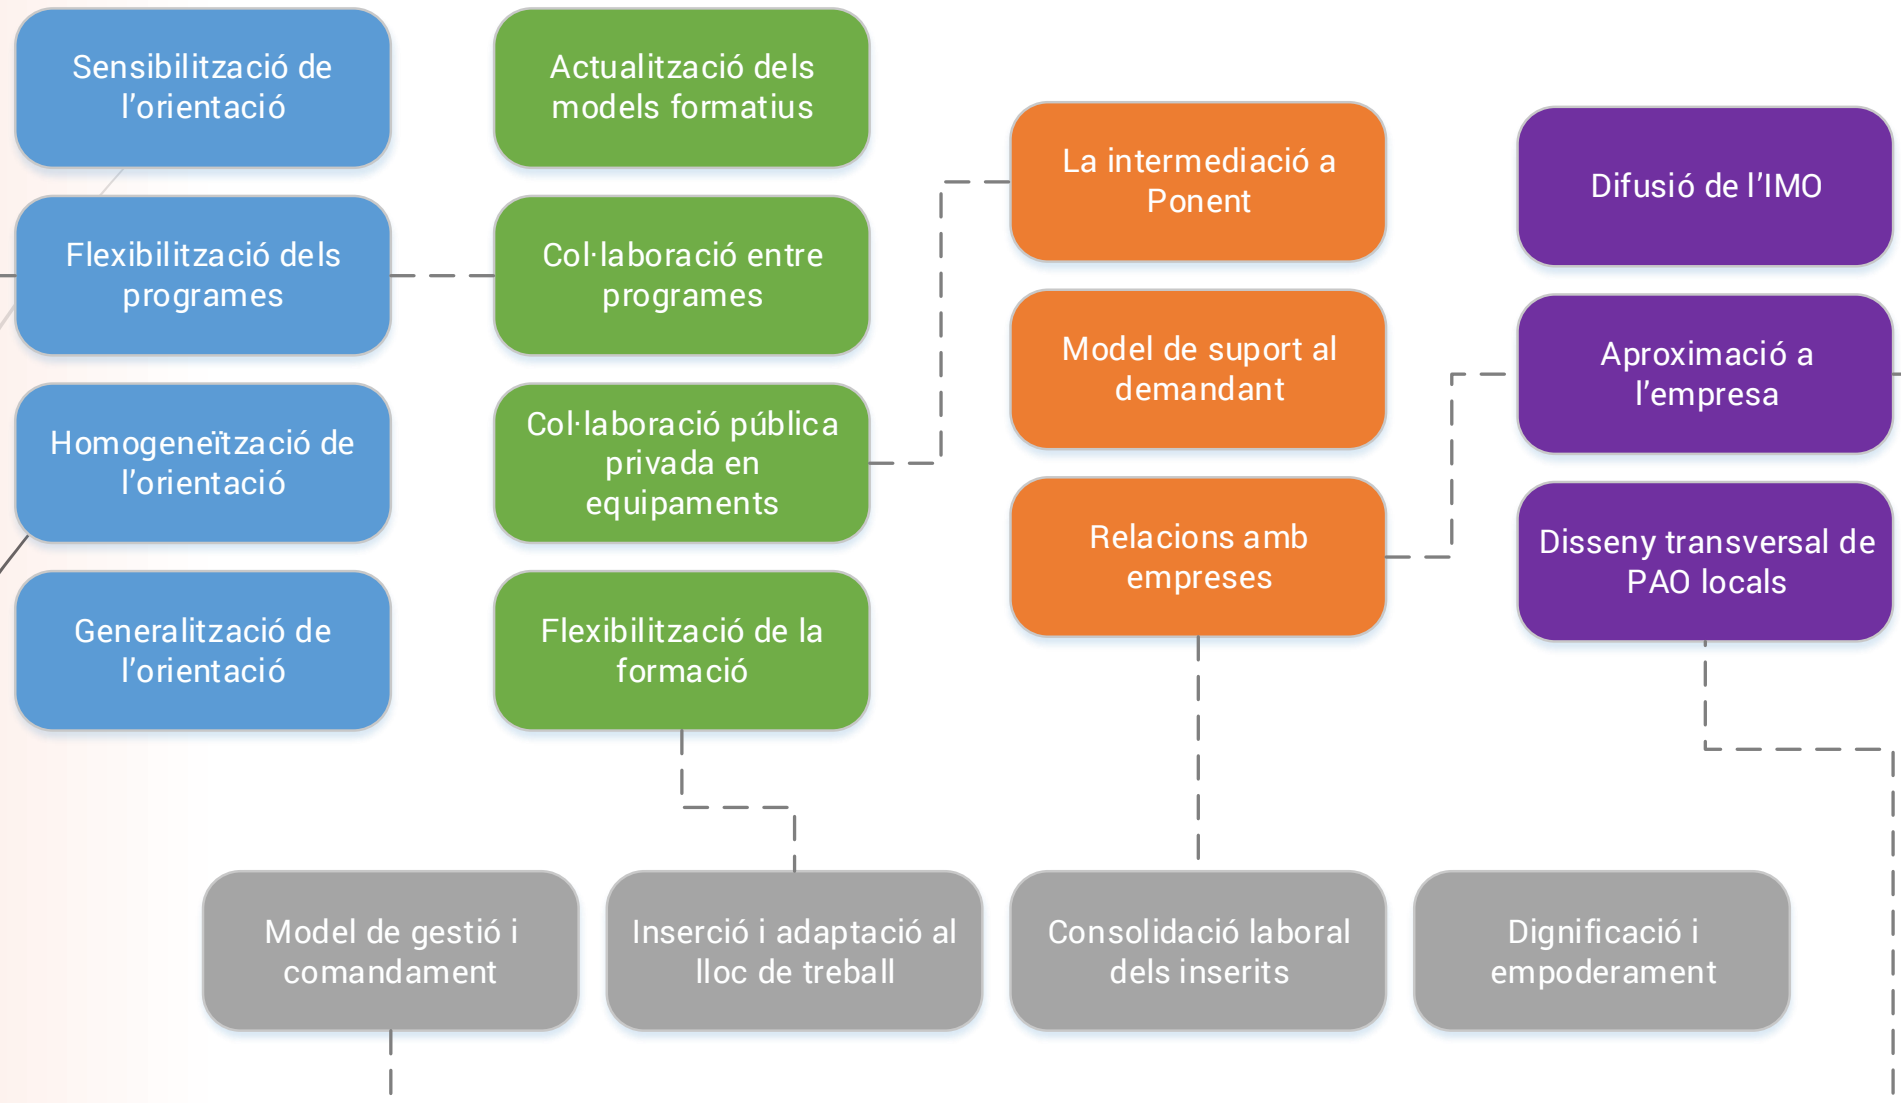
Sensibilització de l’orientació

Flexibilització dels programes

Homogeneïtzació de l’orientació

Generalització de l’orientació

Actualització dels models formatius

Col·laboració entre programes

Col·laboració pública privada en equipaments

Flexibilització de la formació

La intermediació a Ponent

Model de suport al demandant

Relacions amb empreses

Difusió de l’IMO

Aproximació a l’empresa

Disseny transversal de PAO locals

Model de gestió i comandament

Inserció i adaptació al lloc de treball

Consolidació laboral dels inserits

Dignificació i empoderament